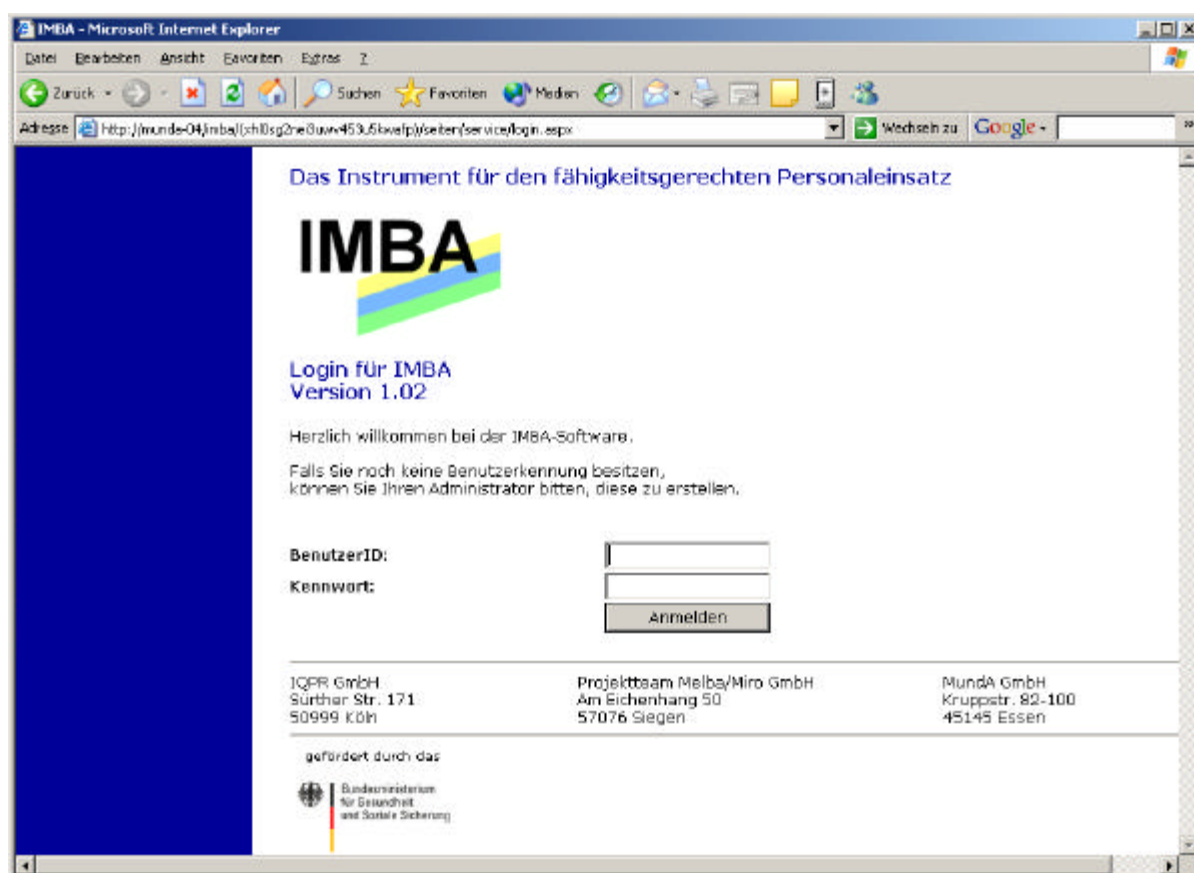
IMBA - Microsoft Internet Explorer

Datei Bearbeiten Ansicht Favoriten Extras ?

Zurück Suchen Favoriten Medien

Adresse http://munde-04/imba/(xh0sg2ne0uwv453u5kvafp)/seiten/service/login.aspx

Wechseln zu Google

Das Instrument für den fähigkeitsgerechten Personaleinsatz

IMBA

Login für IMBA
Version 1.02

Herzlich willkommen bei der IMBA-Software.

Falls Sie noch keine Benutzerkennung besitzen, können Sie Ihren Administrator bitten, diese zu erstellen.

BenutzerID:

Kennwort:

Anmelden

IQPR GmbH
Sürther Str. 171
50999 Köln

Projektteam Melba/Miro GmbH
Am Eichenhang 50
57076 Siegen

MundA GmbH
Kruppstr. 82-100
45145 Essen

gefördert durch das

Bundesministerium für Gesundheit und Soziale Sicherung